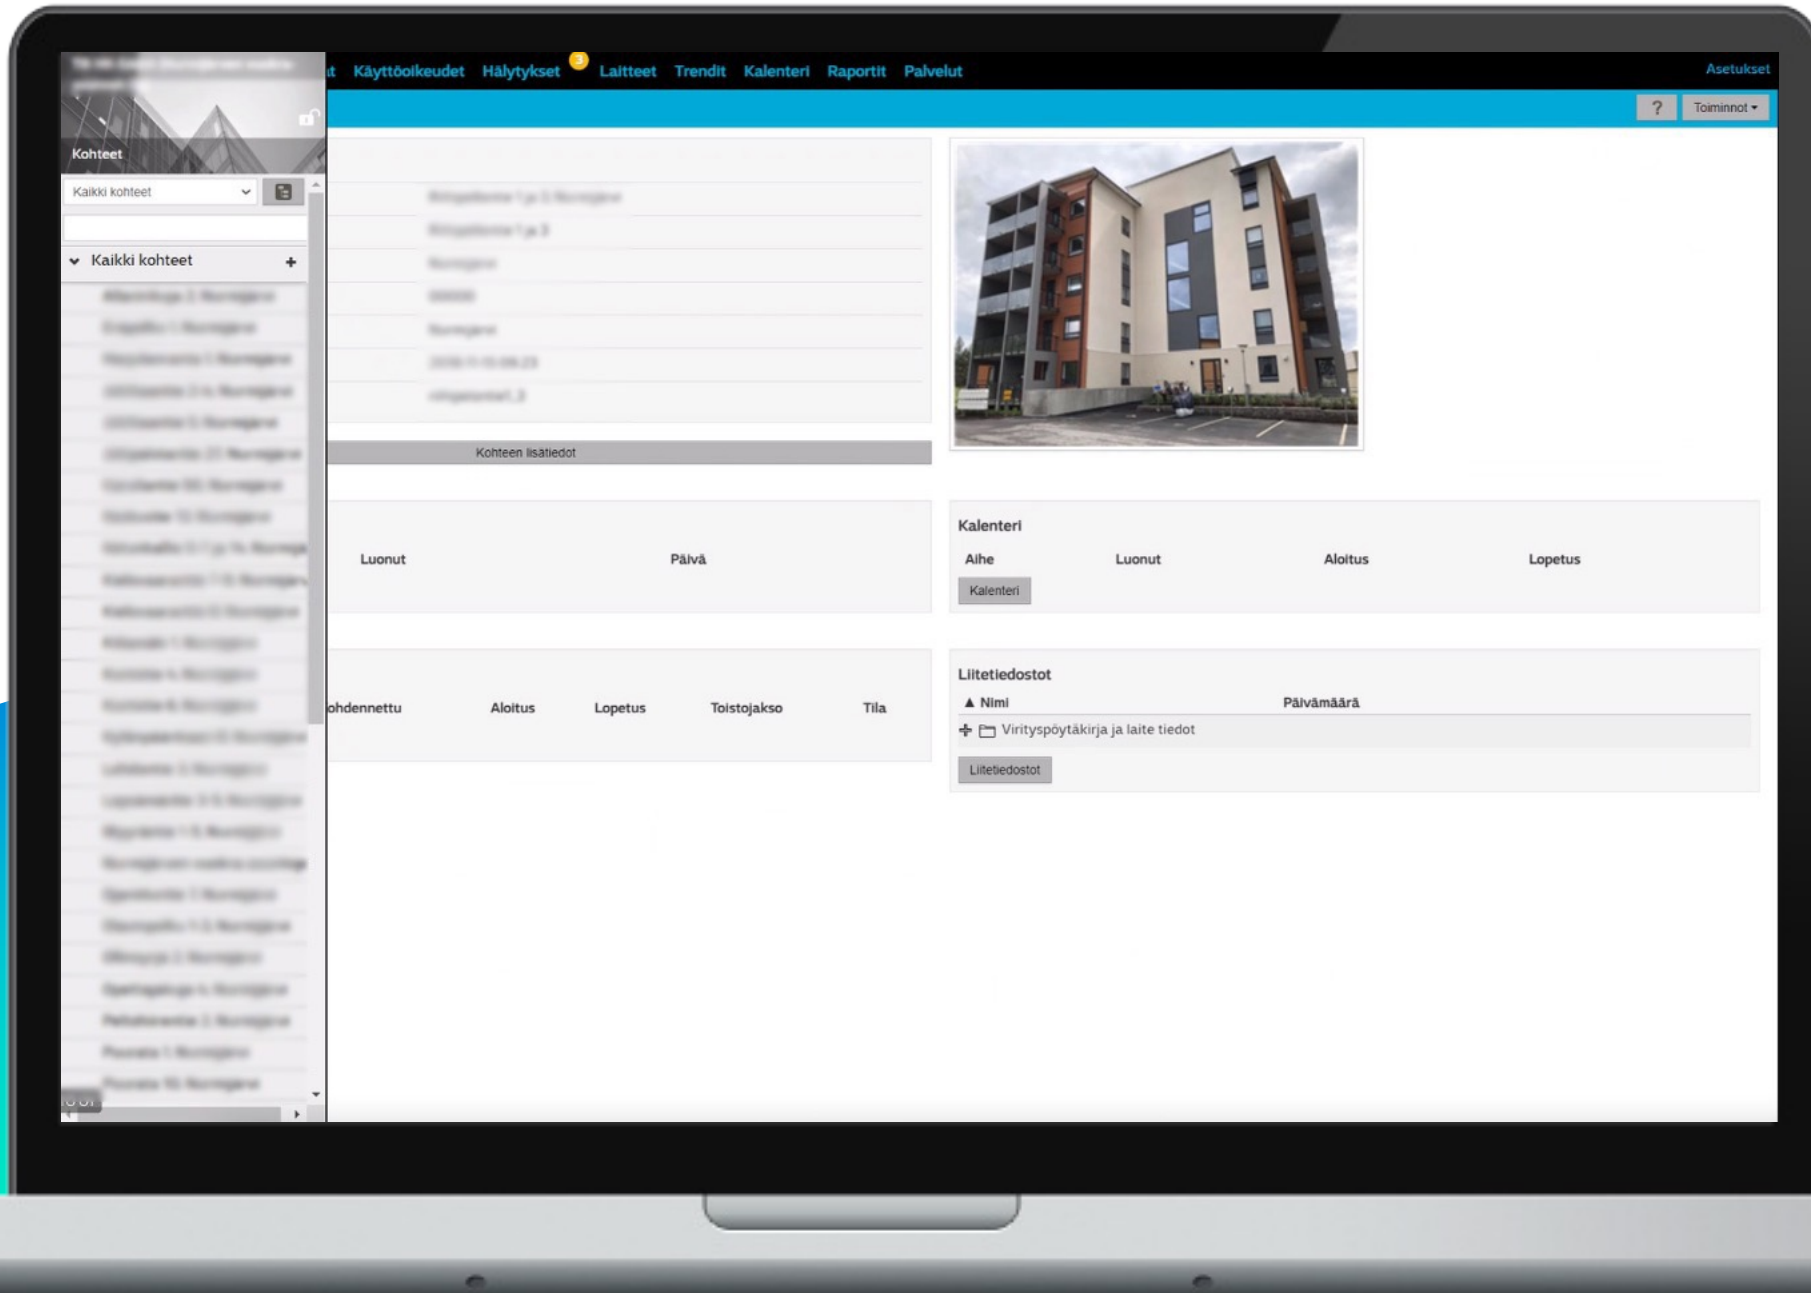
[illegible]

Kohteet

Kaikki kohteet

Kaikki kohteet +

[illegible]

t Käyttöoikeudet Hälytykset 3 Laitteet Trendit Kalenteri Raportit Palvelut

Asetukset

? Toiminnot ▾

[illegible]

Kohteen lisätiedot

Luonut Päivä

Kalenteri

| Aihe | Luonut | Aloitus | Lopetus |
|---|---|---|---|

Kalenteri

ohdennettu Aloitus Lopetus Toistojakso Tila

Liitetiedostot

| ▲ Nimi | Päivämäärä |
|---|---|
| Virityspöytäkirja ja laite tiedot | |

Liitetiedostot